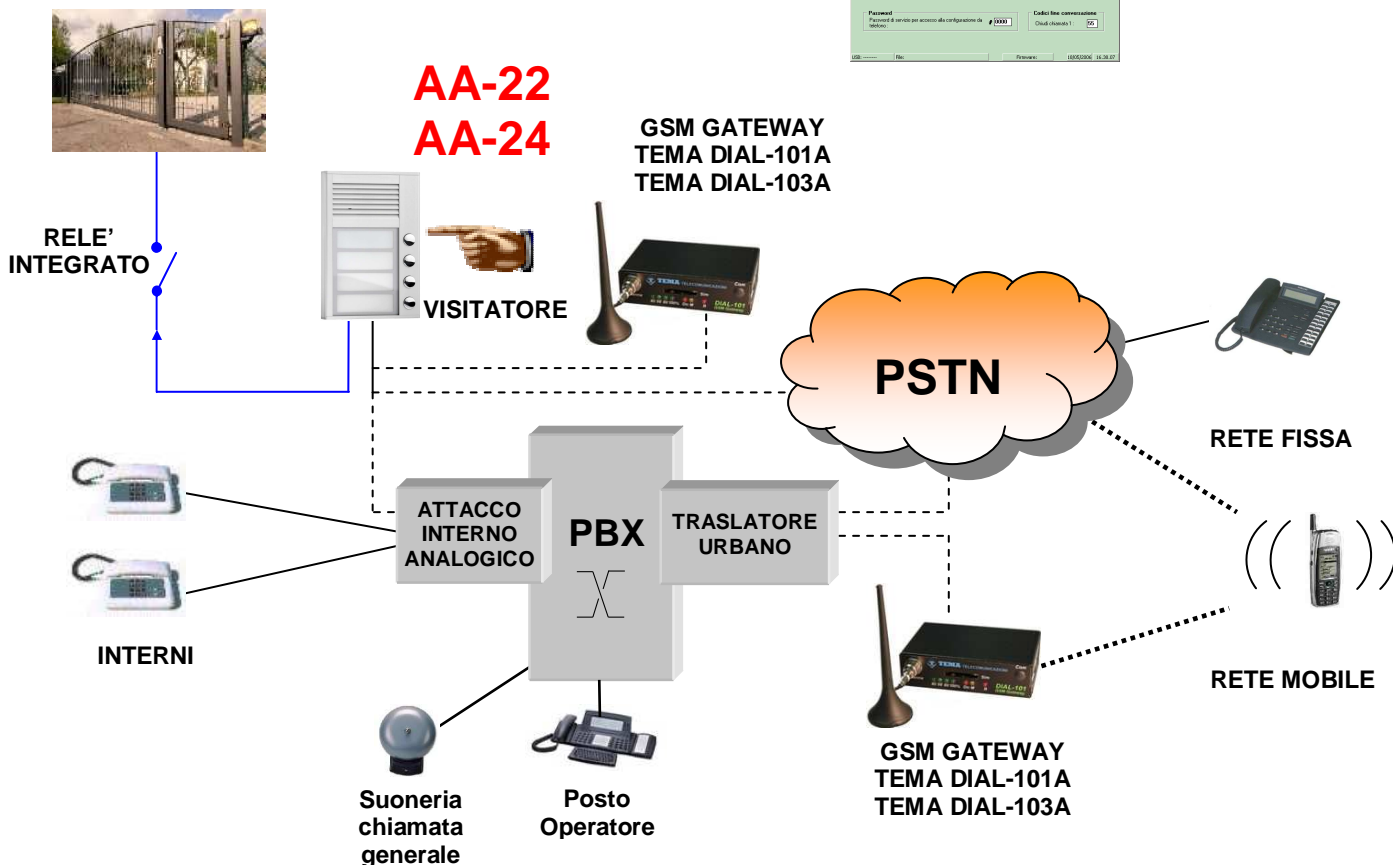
Password
Password di servizio per accesso alla configurazione da telefono
0000

Codici fine conversazione
Chiudi chiamata 1
55

USB: ------ File: Firmware: 18/05/2006 16.38.07

AA-22
AA-24

GSM GATEWAY
TEMA DIAL-101A
TEMA DIAL-103A

RELE'
INTEGRATO

VISITATORE

TEMA TELECOMUNICAZIONI
DIAL-101

PSTN

RETE FISSA

ATTACCO
INTERNO
ANALOGICO

PBX

TRASLATORE
URBANO

INTERNI

TEMA TELECOMUNICAZIONI
DIAL-101

RETE MOBILE

GSM GATEWAY
TEMA DIAL-101A
TEMA DIAL-103A

Suoneria
chiamata
generale

Posto
Operatore